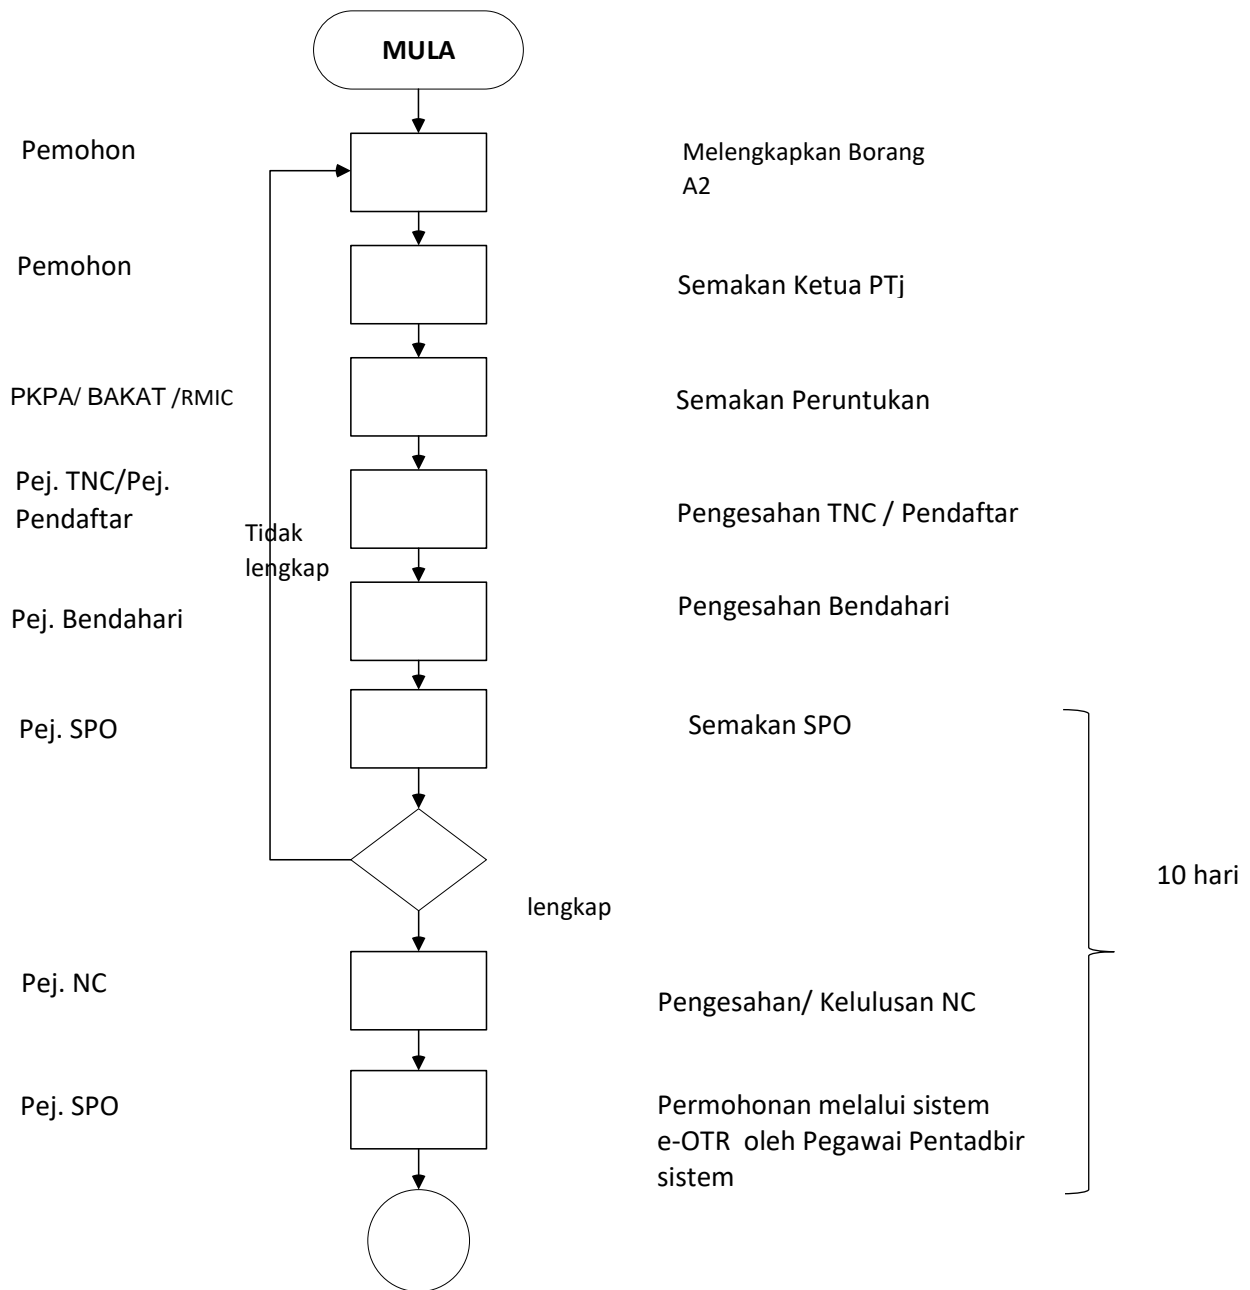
MULA

Pemohon

Melengkapkan Borang A2

Pemohon

Semakan Ketua PTj

PKPA/ BAKAT /RMIC

Semakan Peruntukan

Pej. TNC/Pej. Pendaftar

Tidak lengkap

Pengesahan TNC / Pendaftar

Pej. Bendahari

Pengesahan Bendahari

Pej. SPO

Semakan SPO

10 hari

lengkap

Pej. NC

Pengesahan/ Kelulusan NC

Pej. SPO

Permohonan melalui sistem e-OTR oleh Pegawai Pentadbir sistem